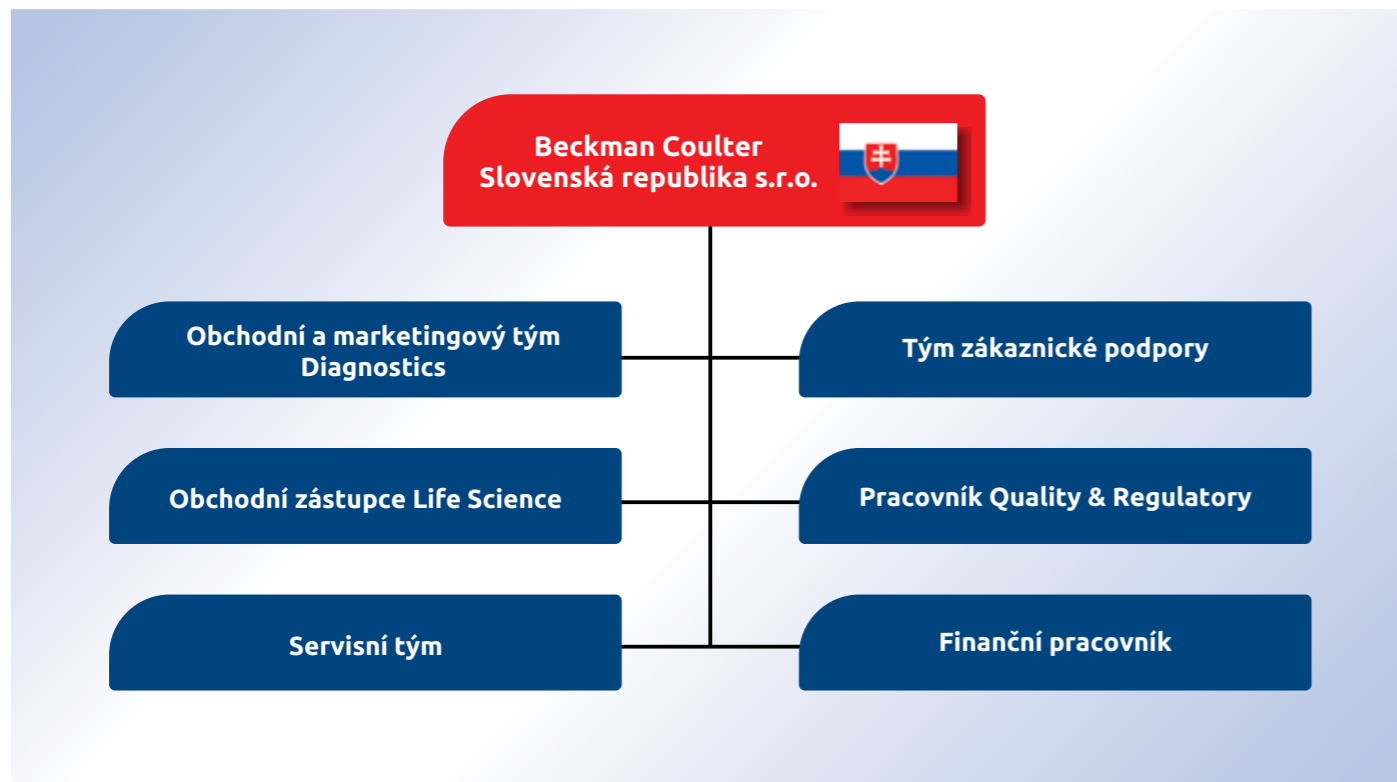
Beckman Coulter
Slovenská republika s.r.o.

Obchodní a marketingový tým Diagnostics

Tým zákaznické podpory

Obchodní zástupce Life Science

Pracovník Quality & Regulatory

Servisní tým

Finanční pracovník